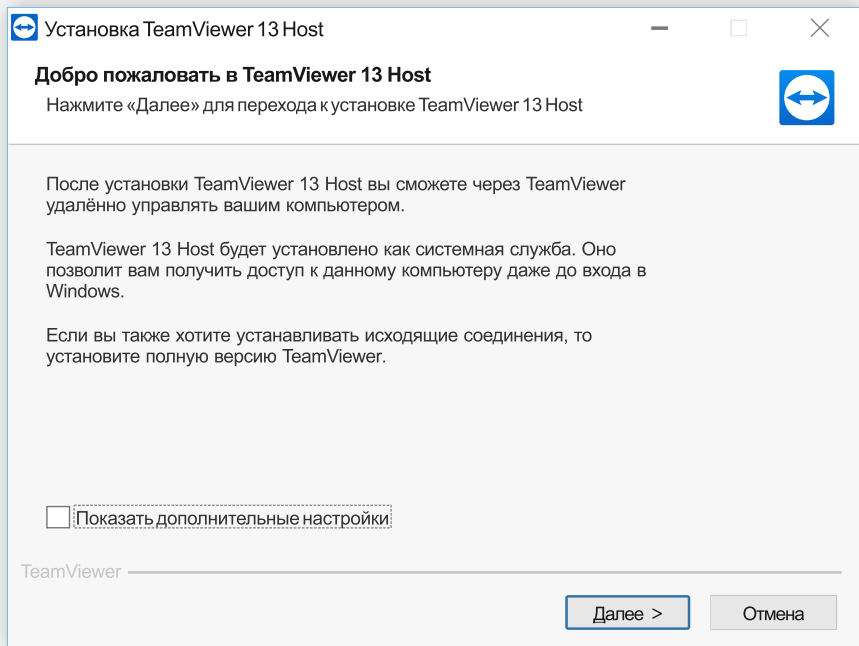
Установка TeamViewer 13 Host

**Добро пожаловать в TeamViewer 13 Host**

Нажмите «Далее» для перехода к установке TeamViewer 13 Host

После установки TeamViewer 13 Host вы сможете через TeamViewer удалённо управлять вашим компьютером.

TeamViewer 13 Host будет установлено как системная служба. Оно позволит вам получить доступ к данному компьютеру даже до входа в Windows.

Если вы также хотите устанавливать исходящие соединения, то установите полную версию TeamViewer.

Показать дополнительные настройки

TeamViewer

Далее >

Отмена